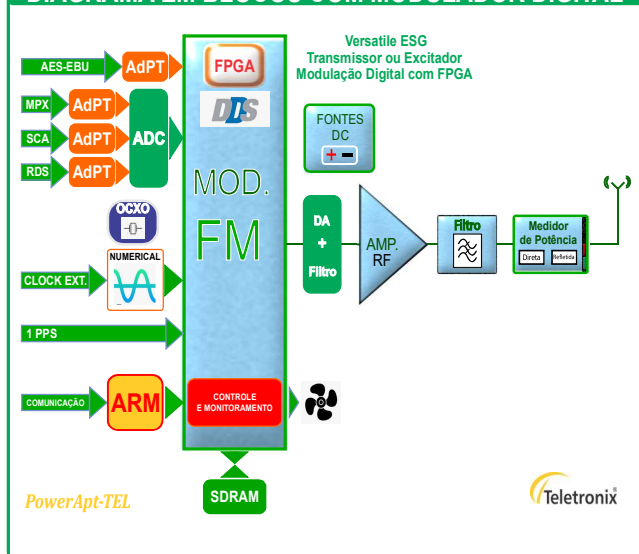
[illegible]

Versatile ESG
Transmissor ou Excitador
Modulação Digital com FPGA

AES-EBU
AdPT
FPGA
MPX
AdPT
DDS
SCA
AdPT
ADC
RDS
AdPT
FONTES DC
+ −
MOD.
FM
OCXO
DA
+
Filtro
AMP.
RF
Filtro
Medidor de Potência
Direta
Refletida
NUMERICAL
CLOCK EXT.
1 PPS
COMUNICAÇÃO
ARM
CONTROLE
E MONITORAMENTO
SDRAM
PowerApt-TEL
Teletronix